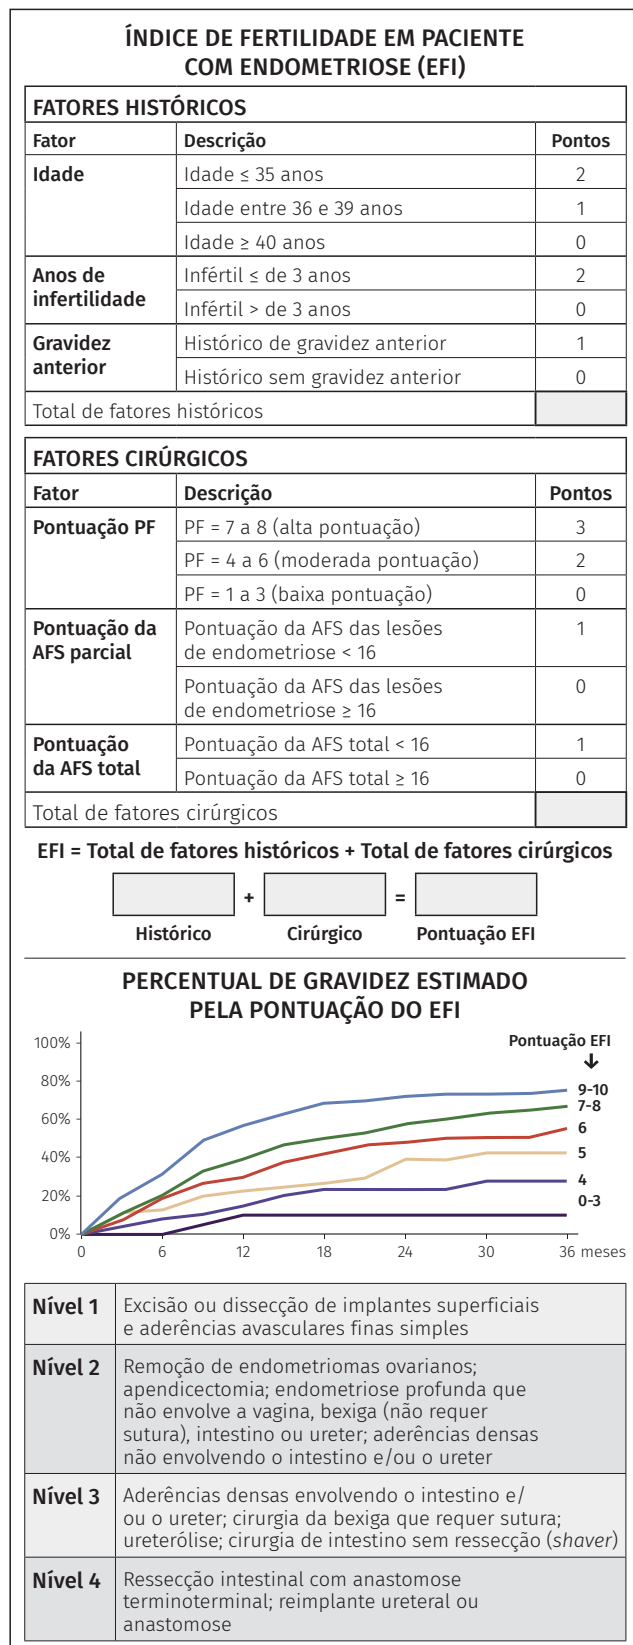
ÍNDICE DE FERTILIDADE EM PACIENTE COM ENDOMETRIOSE (EFI)

FATORES HISTÓRICOS

| Fator | Descrição | Pontos |
|---|---|---|
| Idade | Idade ≤ 35 anos | 2 |
| | Idade entre 36 e 39 anos | 1 |
| | Idade ≥ 40 anos | 0 |
| Anos de infertilidade | Infértil ≤ de 3 anos | 2 |
| | Infértil > de 3 anos | 0 |
| Gravidez anterior | Histórico de gravidez anterior | 1 |
| | Histórico sem gravidez anterior | 0 |
| Total de fatores históricos | | |

FATORES CIRÚRGICOS

| Fator | Descrição | Pontos |
|---|---|---|
| Pontuação PF | PF = 7 a 8 (alta pontuação) | 3 |
| | PF = 4 a 6 (moderada pontuação) | 2 |
| | PF = 1 a 3 (baixa pontuação) | 0 |
| Pontuação da AFS parcial | Pontuação da AFS das lesões de endometriose < 16 | 1 |
| | Pontuação da AFS das lesões de endometriose ≥ 16 | 0 |
| Pontuação da AFS total | Pontuação da AFS total < 16 | 1 |
| | Pontuação da AFS total ≥ 16 | 0 |
| Total de fatores cirúrgicos | | |

EFI = Total de fatores históricos + Total de fatores cirúrgicos

+ =

Histórico Cirúrgico Pontuação EFI

PERCENTUAL DE GRAVIDEZ ESTIMADO PELA PONTUAÇÃO DO EFI

100%
80%
60%
40%
20%
0%

0 6 12 18 24 30 36 meses

Pontuação EFI
9-10
7-8
6
5
4
0-3

| Nível 1 | Excisão ou dissecção de implantes superficiais e aderências avasculares finas simples |
|---|---|
| Nível 2 | Remoção de endometriomas ovarianos; apendicectomia; endometriose profunda que não envolve a vagina, bexiga (não requer sutura), intestino ou ureter; aderências densas não envolvendo o intestino e/ou o ureter |
| Nível 3 | Aderências densas envolvendo o intestino e/ ou o ureter; cirurgia da bexiga que requer sutura; ureterólise; cirurgia de intestino sem ressecção (shaver) |
| Nível 4 | Ressecção intestinal com anastomose terminoterminal; reimplante ureteral ou anastomose |